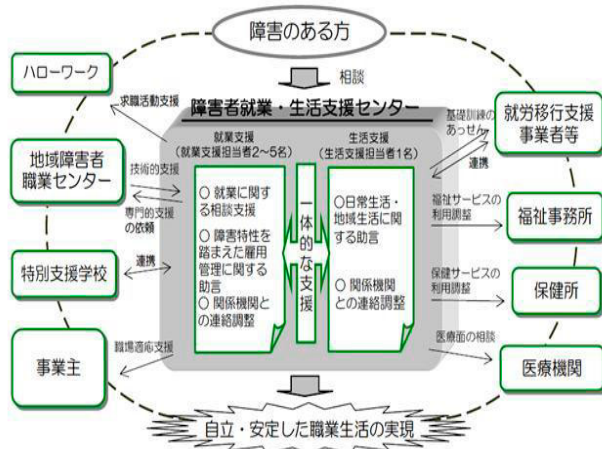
障害のある方

相談

障害者就業・生活支援センター

ハローワーク

求職活動支援

地域障害者職業センター

技術的支援

専門的支援の依頼

特別支援学校

連携

事業主

職場適応支援

就業支援
(就業支援担当者2~5名)

○ 就業に関する相談支援

○ 障害特性を踏まえた雇用管理に関する助言

○ 関係機関との連絡調整

一体的な支援

生活支援
(生活支援担当者1名)

○日常生活・地域生活に関する助言

○ 関係機関との連絡調整

基礎訓練のあっせん

連携

就労移行支援事業者等

福祉サービスの利用調整

福祉事務所

保健サービスの利用調整

保健所

医療面の相談

医療機関

自立・安定した職業生活の実現